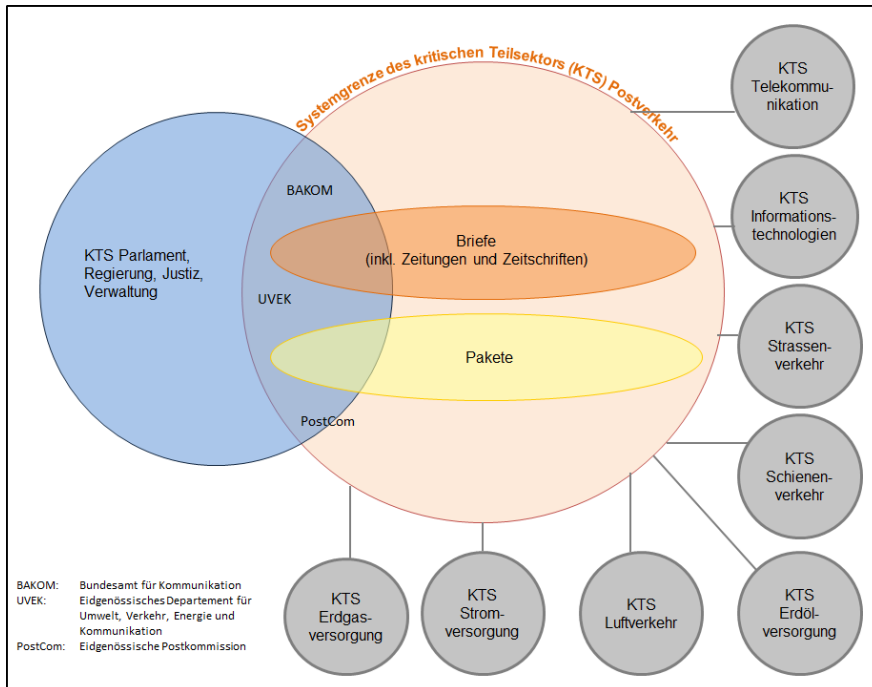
Systemgrenze des kritischen Teilsektors (KTS) Postverkehr

KTS Telekommunikation

KTS Informationstechnologien

KTS Strassenverkehr

KTS Schienenverkehr

KTS Parlament, Regierung, Justiz, Verwaltung

BAKOM

Briefe
(inkl. Zeitungen und Zeitschriften)

UVEK

Pakete

PostCom

KTS Erdgasversorgung

KTS Stromversorgung

KTS Luftverkehr

KTS Erdölversorgung

BAKOM: Bundesamt für Kommunikation
UVEK: Eidgenössisches Departement für Umwelt, Verkehr, Energie und Kommunikation
PostCom: Eidgenössische Postkommission